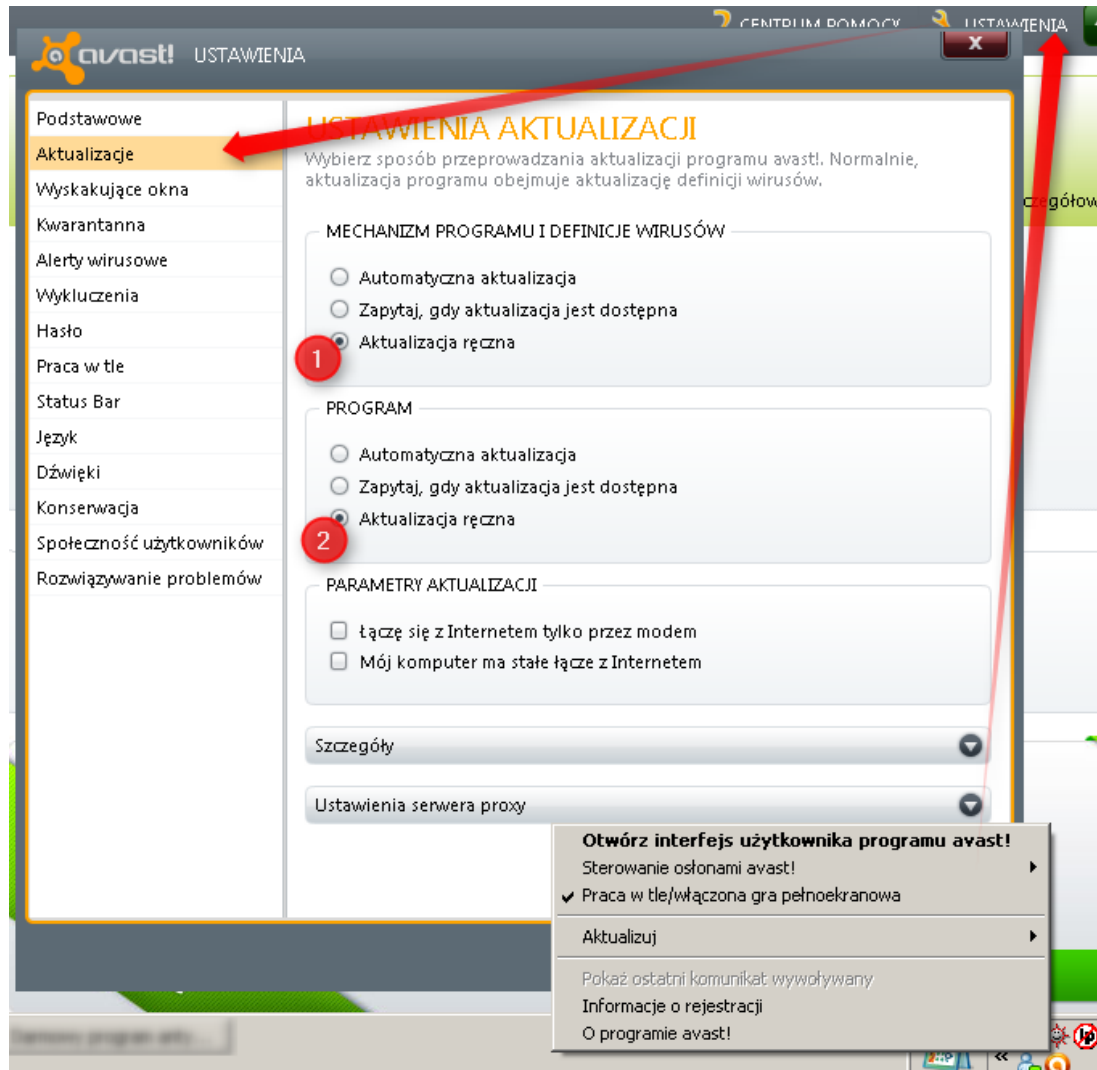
CENTRUM POMOCY USTAWIENIA

avast! USTAWIENIA

X

Podstawowe
Aktualizacje
Wyskakujące okna
Kwarantanna
Alerty wirusowe
Wykluczenia
Hasło
Praca w tle
Status Bar
Język
Dźwięki
Konserwacja
Społeczność użytkowników
Rozwiązywanie problemów

USTAWIENIA AKTUALIZACJI

Wybierz sposób przeprowadzania aktualizacji programu avast!. Normalnie, aktualizacja programu obejmuje aktualizację definicji wirusów.

zczegółow

MECHANIZM PROGRAMU I DEFINICJE WIRUSÓW

Automatyczna aktualizacja
Zapytaj, gdy aktualizacja jest dostępna
Aktualizacja ręczna

1

PROGRAM

Automatyczna aktualizacja
Zapytaj, gdy aktualizacja jest dostępna
Aktualizacja ręczna

2

PARAMETRY AKTUALIZACJI

Łączę się z Internetem tylko przez modem
Mój komputer ma stałe łącze z Internetem

Szczegóły

Ustawienia serwera proxy

Otwórz interfejs użytkownika programu avast!
Sterowanie osłonami avast!
Praca w tle/włączona gra pełnoekranowa
Aktualizuj
Pokaż ostatni komunikat wywoływany
Informacje o rejestracji
O programie avast!

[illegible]